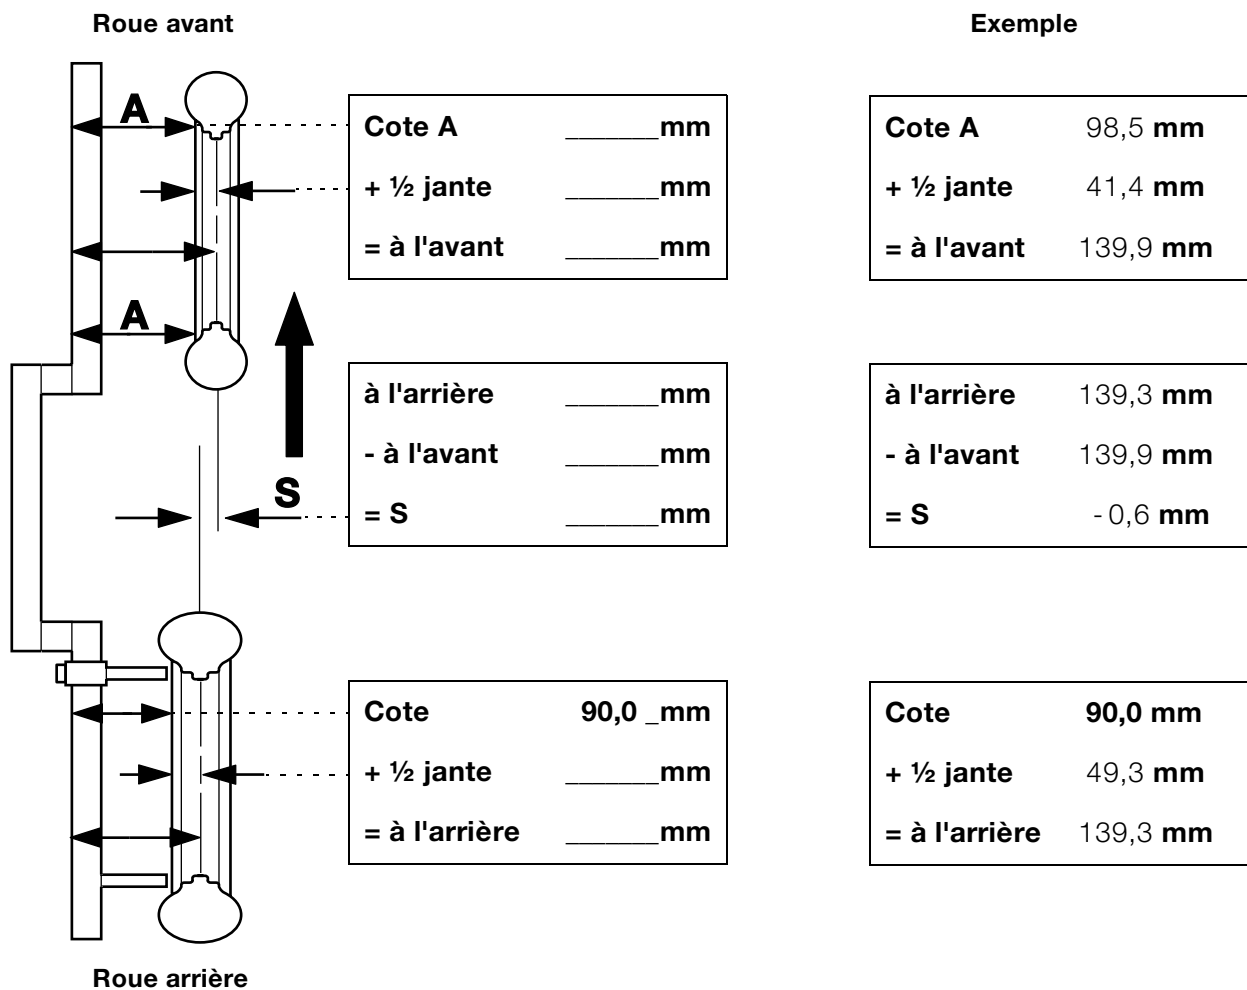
Roue avant

Exemple

A

A

S

| Cote A | ______mm |
|---|---|
| + ½ jante | ______mm |
| = à l'avant | ______mm |

| Cote A | 98,5 mm |
|---|---|
| + ½ jante | 41,4 mm |
| = à l'avant | 139,9 mm |

| à l'arrière | ______mm |
|---|---|
| - à l'avant | ______mm |
| = S | ______mm |

| à l'arrière | 139,3 mm |
|---|---|
| - à l'avant | 139,9 mm |
| = S | - 0,6 mm |

| Cote | 90,0 _mm |
|---|---|
| + ½ jante | ______mm |
| = à l'arrière | ______mm |

| Cote | 90,0 mm |
|---|---|
| + ½ jante | 49,3 mm |
| = à l'arrière | 139,3 mm |

Roue arrière